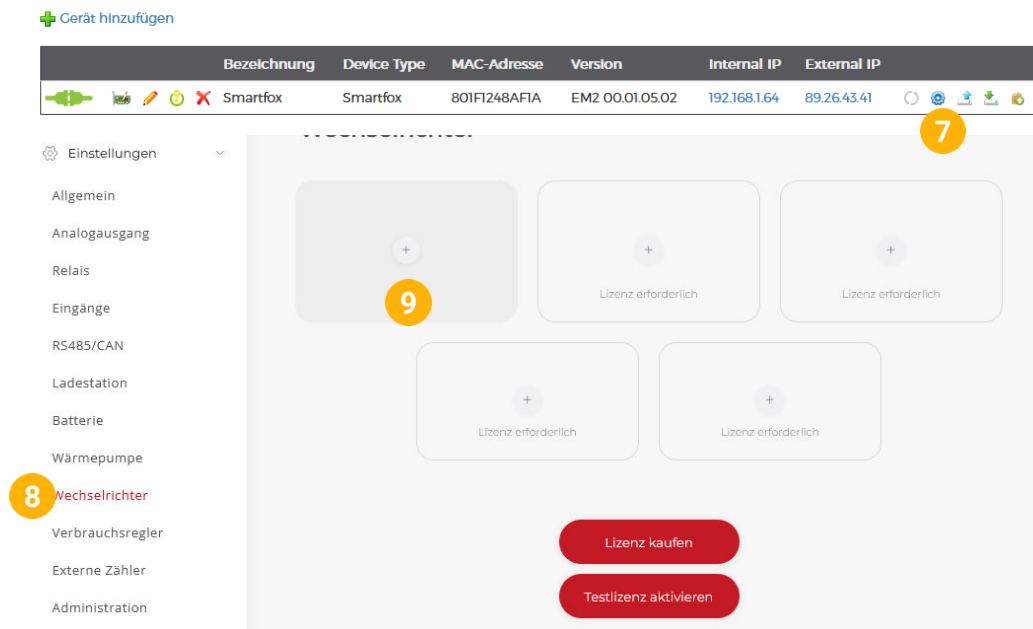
Gerät hinzufügen

| | Bezeichnung | Device Type | MAC-Adresse | Version | Internal IP | External IP |
|---|---|---|---|---|---|---|
| | Smartfox | Smartfox | 801F1248AF1A | EM2 00.01.05.02 | 192.168.1.64 | 89.26.43.41 |

7

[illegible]

Einstellungen

Allgemein

Analogausgang

Relais

Eingänge

RS485/CAN

Ladestation

Batterie

Wärmepumpe

8

Wechselrichter

Verbrauchsregler

Externe Zähler

Administration

+

9

+

Lizenz erforderlich

+

Lizenz erforderlich

+

Lizenz erforderlich

+

Lizenz erforderlich

Lizenz kaufen

Testlizenz aktivieren